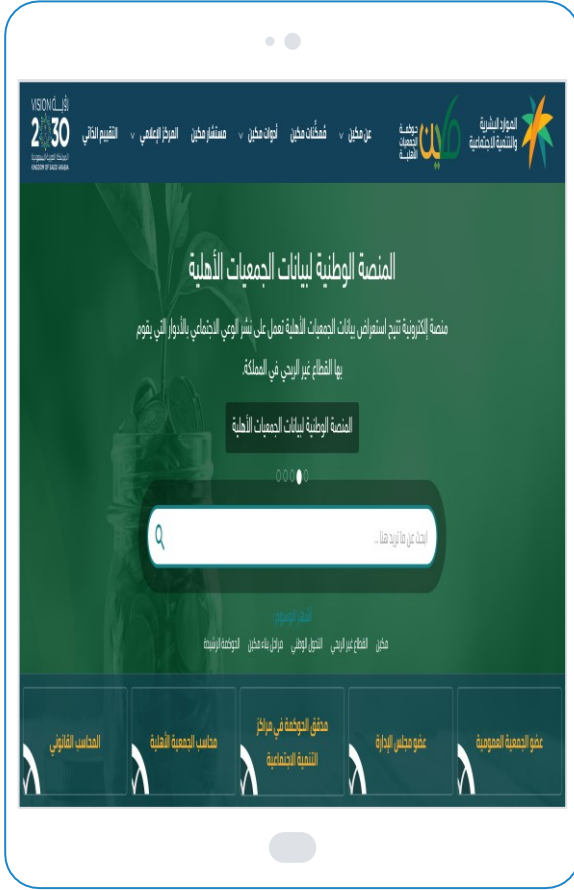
الموارد البشرية والتنمية الاجتماعية

مكين حوكمة الجمعيات الأهلية

عن مكين ∨ ممكنات مكين أدوات مكين ∨ مستشار مكين المركز الإعلامي ∨ التقييم الذاتي

رؤية VISION 2030 المملكة العربية السعودية KINGDOM OF SAUDI ARABIA

المنصة الوطنية لبيانات الجمعيات الأهلية

منصة إلكترونية تتيح استعراض بيانات الجمعيات الأهلية تعمل على نشر الوعي الاجتماعي بالأدوار التي يقوم بها القطاع غير الربحي في المملكة.

المنصة الوطنية لبيانات الجمعيات الأهلية

ابحث عن ما تريد هنا ...

أشهر المواضيع

مكين القطاع غير الربحي التحول الوطني مراحل بناء مكين الحوكمة الرشيدة

عضو الجمعية العمومية

عضو مجلس الإدارة

مدقق الحوكمة في مراكز التنمية الاجتماعية

محاسب الجمعية الأهلية

المحاسب القانوني